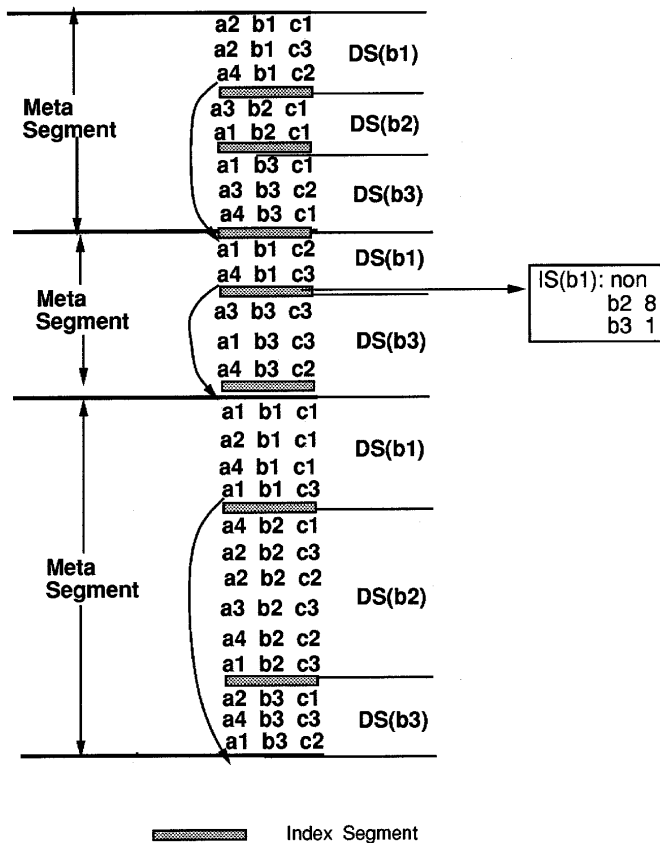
Meta Segment

a2 b1 c1
a2 b1 c3
a4 b1 c2
DS(b1)

a3 b2 c1
a1 b2 c1
DS(b2)

a1 b3 c1
a3 b3 c2
a4 b3 c1
DS(b3)

Meta Segment

a1 b1 c2
a4 b1 c3
DS(b1)

IS(b1): non
b2 8
b3 1

a3 b3 c3
a1 b3 c3
a4 b3 c2
DS(b3)

Meta Segment

a1 b1 c1
a2 b1 c1
a4 b1 c1
a1 b1 c3
DS(b1)

a4 b2 c1
a2 b2 c3
a2 b2 c2
a3 b2 c3
a4 b2 c2
a1 b2 c3
DS(b2)

a2 b3 c1
a4 b3 c3
a1 b3 c2
DS(b3)

Index Segment